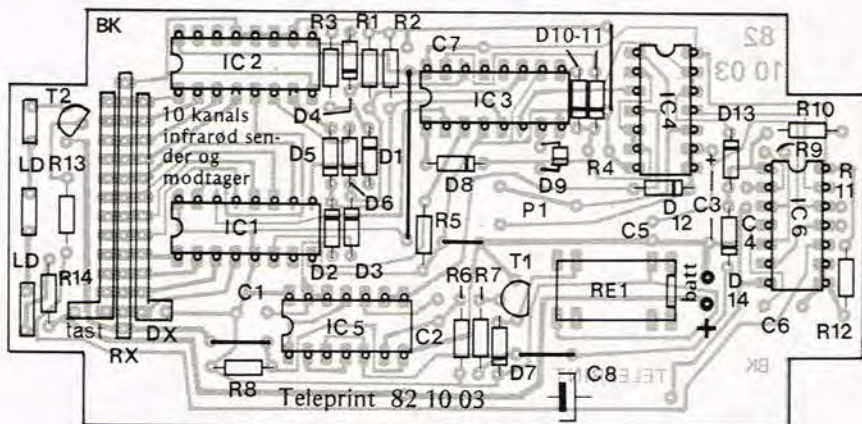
BK
R3 R1 R2
IC 2
C7
D10-11
82
10 03
T2
10 kanals infrarød sender og modtager
IC 3
IC 4
D4
D13
R10
LD
R13
D5
D1
R9
D6
D8
D9
R4
+
R
11
P1
D
12
C3
IC 6
IC1
C5
C
4
LD
R5
R14
D2
D3
R6 R7
T1
RE1
batt
D
14
C1
IC 5
C2
+
tast
DX
RX
C6
R12
D7
C8
R8
Teleprint 82 10 03
TELE
BK